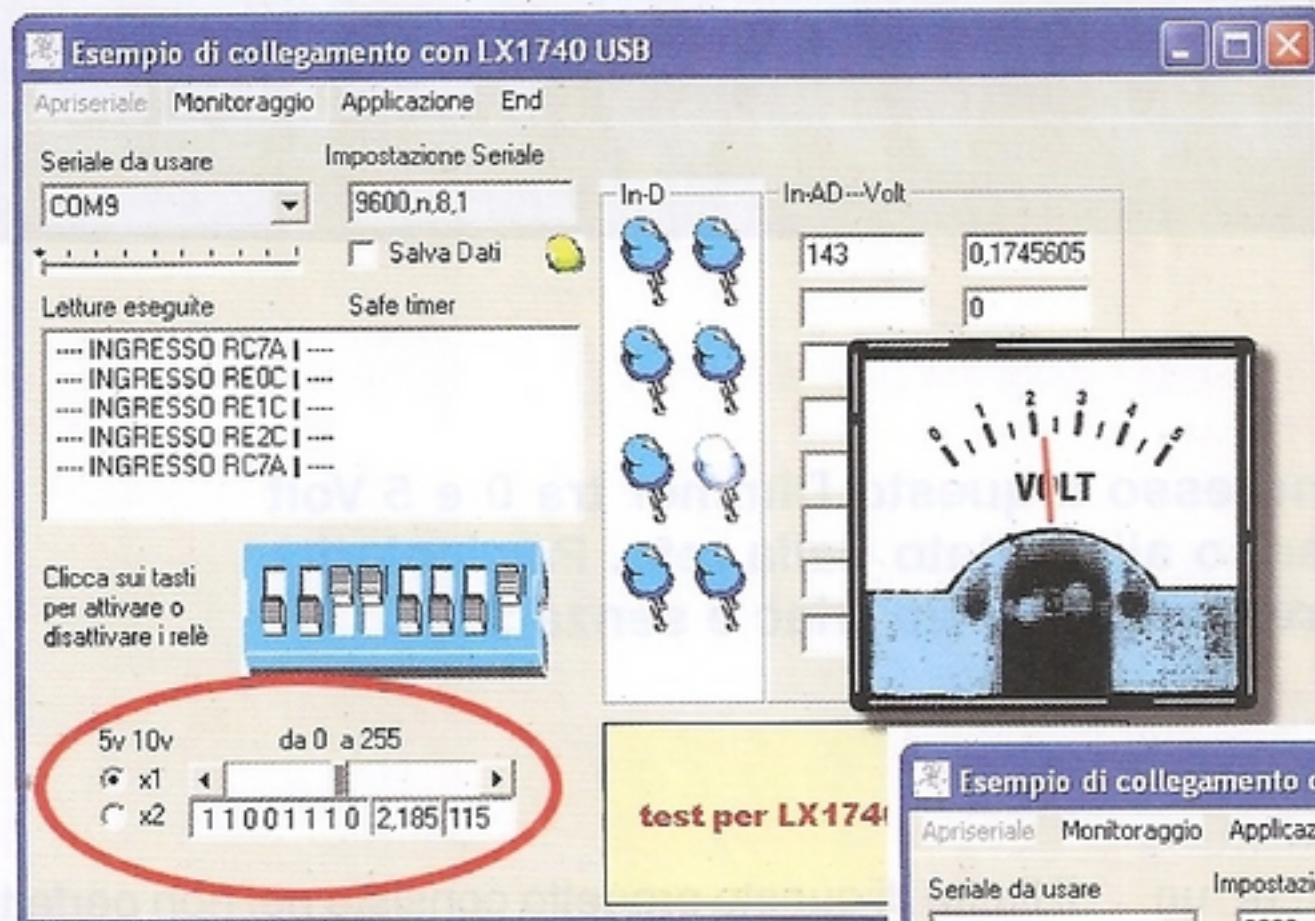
Esempio di collegamento con LX1740 USB

Apriseriale Monitoraggio Applicazione End

Seriale da usare
COM9

Impostazione Seriale
9600,n,8,1

Salva Dati

Letture eseguite
Safe timer

---- INGRESSO RC7A | ----
---- INGRESSO RE0C | ----
---- INGRESSO RE1C | ----
---- INGRESSO RE2C | ----
---- INGRESSO RC7A | ----

Clicca sui tasti per attivare o disattivare i relè

In-D

In-AD---Volt

143
0,1745605
0

0 1 2 3 4 5
VOLT

5v 10v
da 0 a 255
x1
x2
11001110 2,185 115

test per LX174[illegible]

Esempio di collegamento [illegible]

Apriseriale Monitoraggio Applicaz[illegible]

Seriale da usare
Impostazi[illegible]